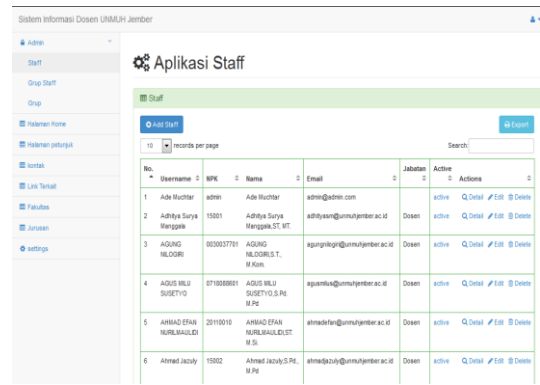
Sistem Informasi Dosen UNMUH Jember

Admin

Staff

Grup Staff

Grup

Halaman Home

Halaman petunjuk

kontak

Link Terkait

Fakultas

Jurusan

settings

Aplikasi Staff

Staff

Add Staff

Export

10 records per page

Search:

| No. | Username | NPK | Nama | Email | Jabatan | Active | Actions |
|---|---|---|---|---|---|---|---|
| 1 | Ade Muchtar | admin | Ade Muchtar | admin@admin.com | | active | Detail Edit Delete |
| 2 | Adhitya Surya Manggala | 15001 | Adhitya Surya Manggala,ST, MT. | adhityasm@unmuhjember.ac.id | Dosen | active | Detail Edit Delete |
| 3 | AGUNG NILOGIRI | 0030037701 | AGUNG NILOGIRI,S.T., M.Kom. | agungnilogiri@unmuhjember.ac.id | Dosen | active | Detail Edit Delete |
| 4 | AGUS MILU SUSETYO | 0718088601 | AGUS MILU SUSETYO,S.Pd. M.Pd | agusmilus@unmuhjember.ac.id | Dosen | active | Detail Edit Delete |
| 5 | AHMAD EFAN NURILMAULIDI | 20110010 | AHMAD EFAN NURILMAULIDI,ST. M.Si. | ahmadefan@unmuhjember.ac.id | Dosen | active | Detail Edit Delete |
| 6 | Ahmad Jazuly | 15002 | Ahmad Jazuly,S.Pd., M.Pd | ahmadjazuly@unmuhjember.ac.id | Dosen | active | Detail Edit Delete |